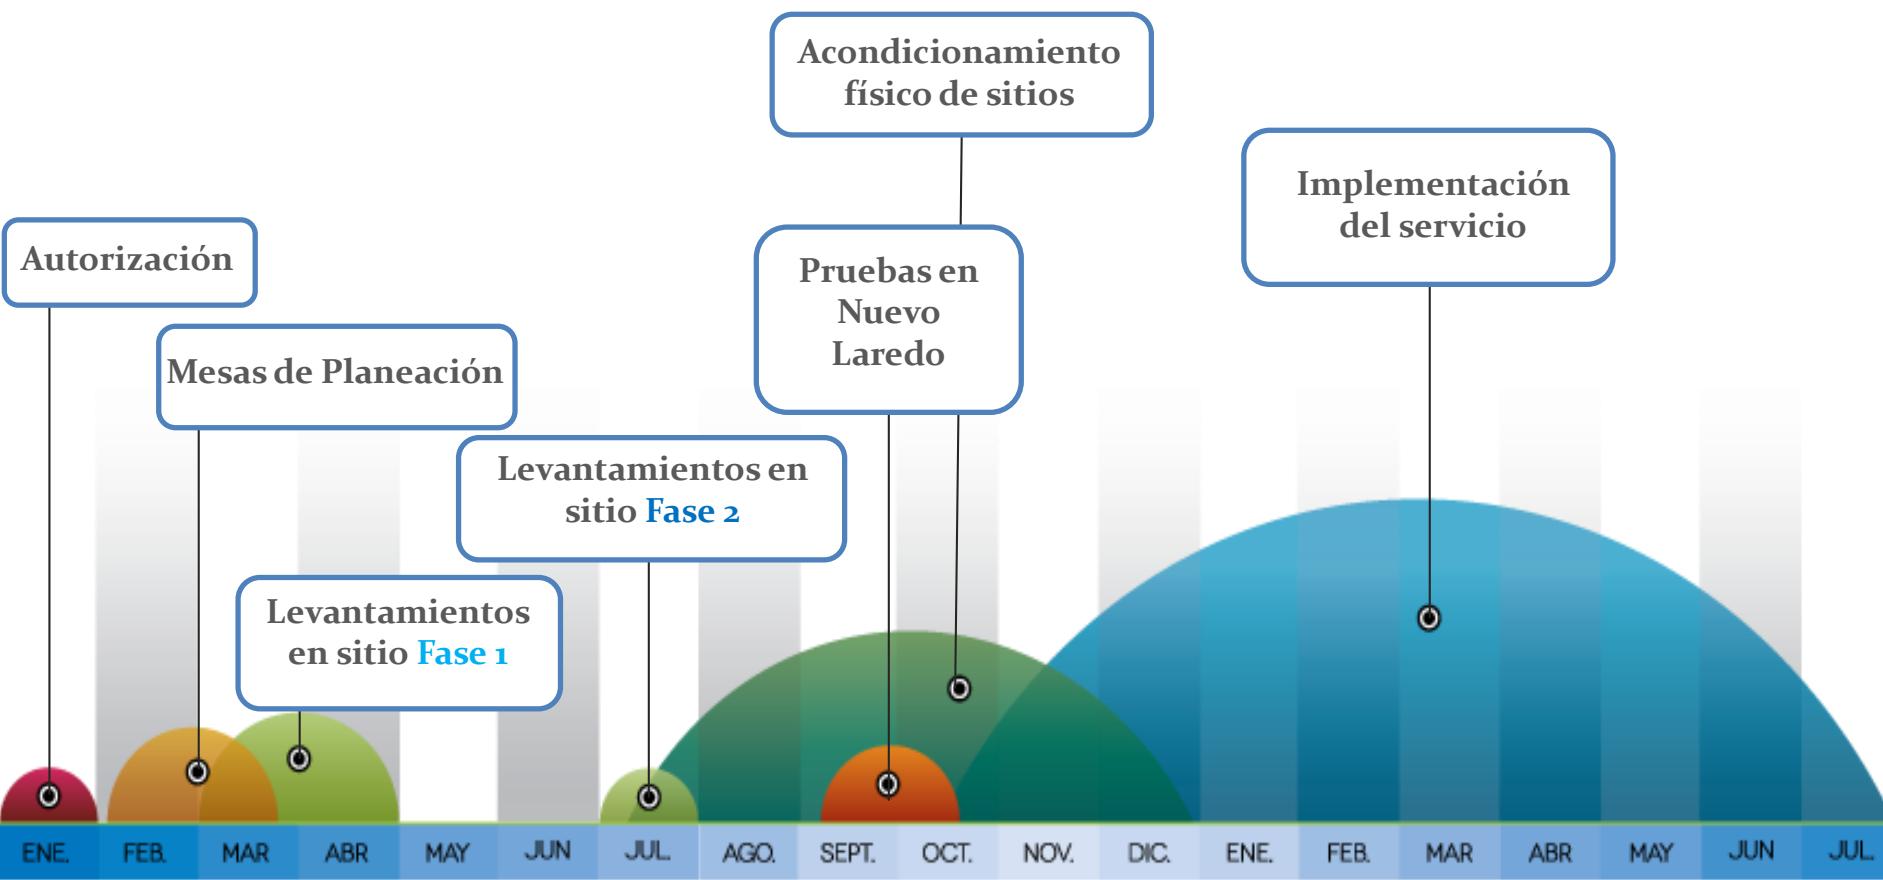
Acondicionamiento físico de sitios

Implementación del servicio

Autorización

Pruebas en Nuevo Laredo

Mesas de Planeación

Levantamientos en sitio Fase 2

Levantamientos en sitio Fase 1

ENE. FEB. MAR ABR MAY JUN JUL AGO. SEPT. OCT. NOV. DIC. ENE. FEB. MAR ABR MAY JUN JUL